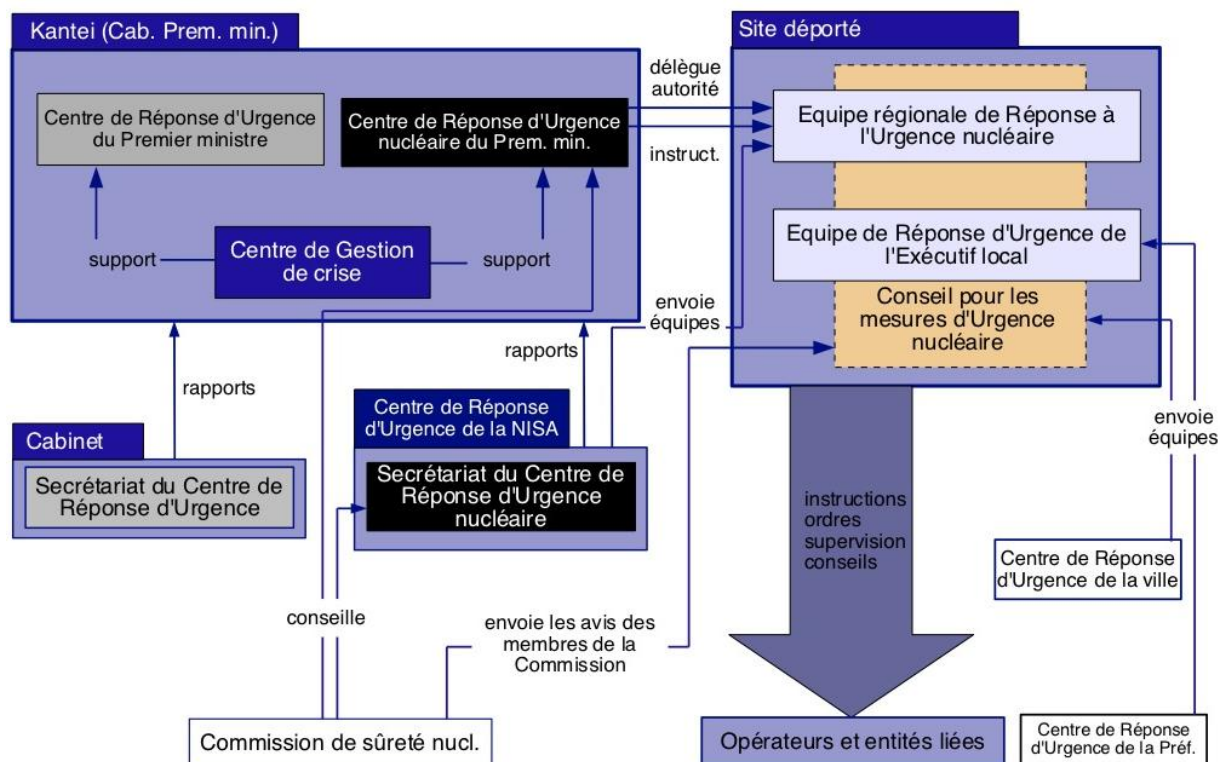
Kantei (Cab. Prem. min.)

Centre de Réponse d'Urgence du Premier ministre

Centre de Réponse d'Urgence nucléaire du Prem. min.

support

Centre de Gestion de crise

support

délègue autorité

instruct.

Site déporté

Equipe régionale de Réponse à l'Urgence nucléaire

Equipe de Réponse d'Urgence de l'Exécutif local

Conseil pour les mesures d'Urgence nucléaire

envoie équipes

rapports

rapports

Cabinet

Secrétariat du Centre de Réponse d'Urgence

Centre de Réponse d'Urgence de la NISA

Secrétariat du Centre de Réponse d'Urgence nucléaire

instructions ordres supervision conseils

envoie équipes

Centre de Réponse d'Urgence de la ville

conseille

envoie les avis des membres de la Commission

Commission de sûreté nucl.

Opérateurs et entités liées

Centre de Réponse d'Urgence de la Préf.